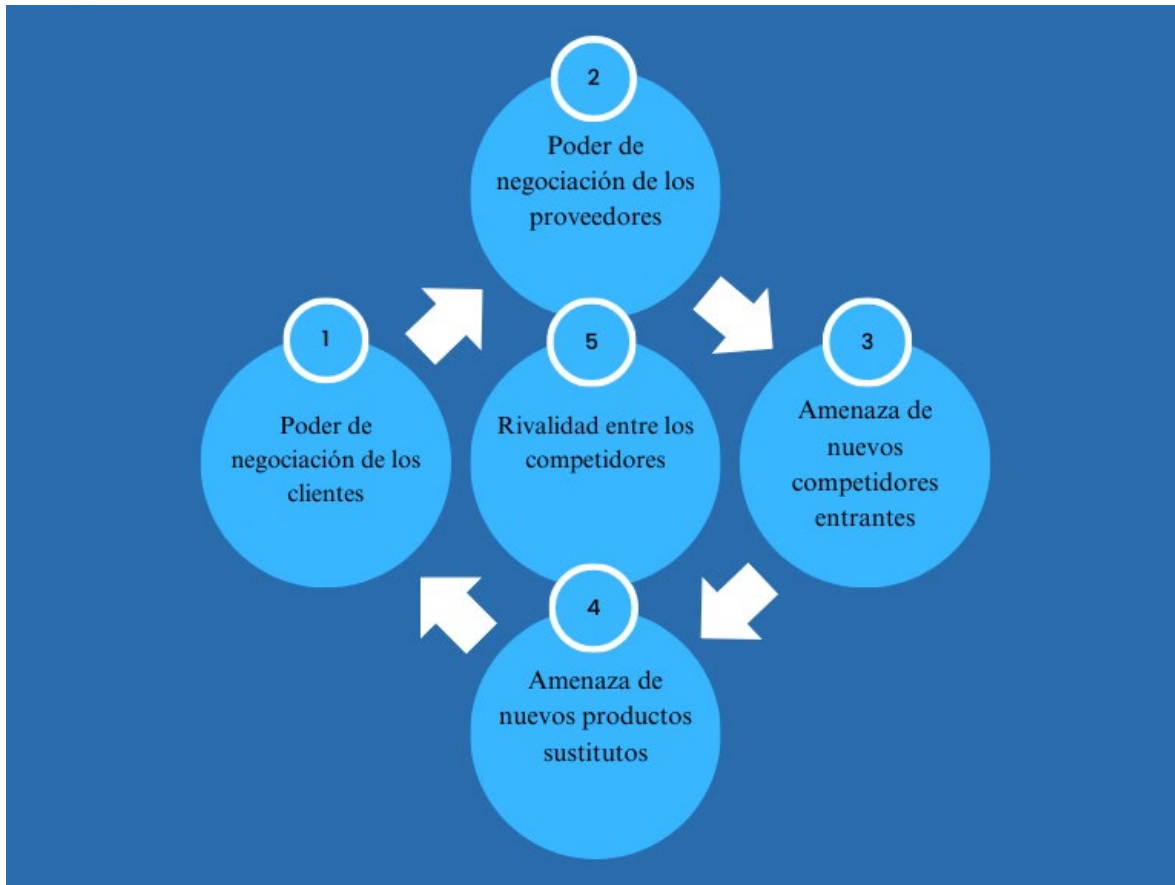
2

Poder de negociación de los proveedores

1

Poder de negociación de los clientes

5

Rivalidad entre los competidores

3

Amenaza de nuevos competidores entrantes

4

Amenaza de nuevos productos sustitutos